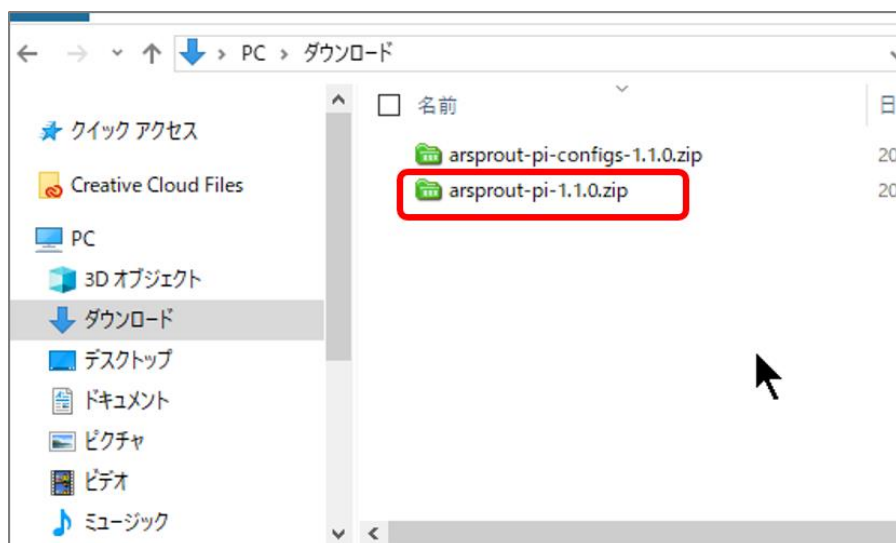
PC > ダウンロード

クイック アクセス
Creative Cloud Files
PC
3D オブジェクト
ダウンロード
デスクトップ
ドキュメント
ピクチャ
ビデオ
ミュージック

名前
日
arsprout-pi-configs-1.1.0.zip
20
arsprout-pi-1.1.0.zip
20